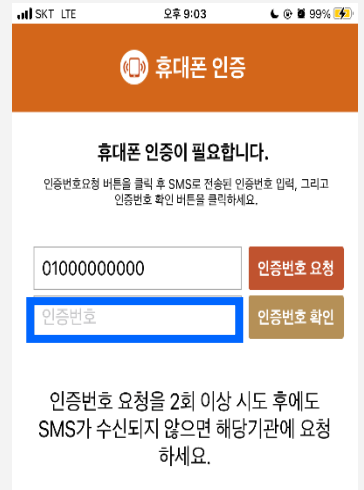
SKT LTE 오후 9:03 99%

휴대폰 인증

휴대폰 인증이 필요합니다.

인증번호요청 버튼을 클릭 후 SMS로 전송된 인증번호 입력, 그리고 인증번호 확인 버튼을 클릭하세요.

01000000000

인증번호 요청

인증번호

인증번호 확인

인증번호 요청을 2회 이상 시도 후에도 SMS가 수신되지 않으면 해당기관에 요청하세요.